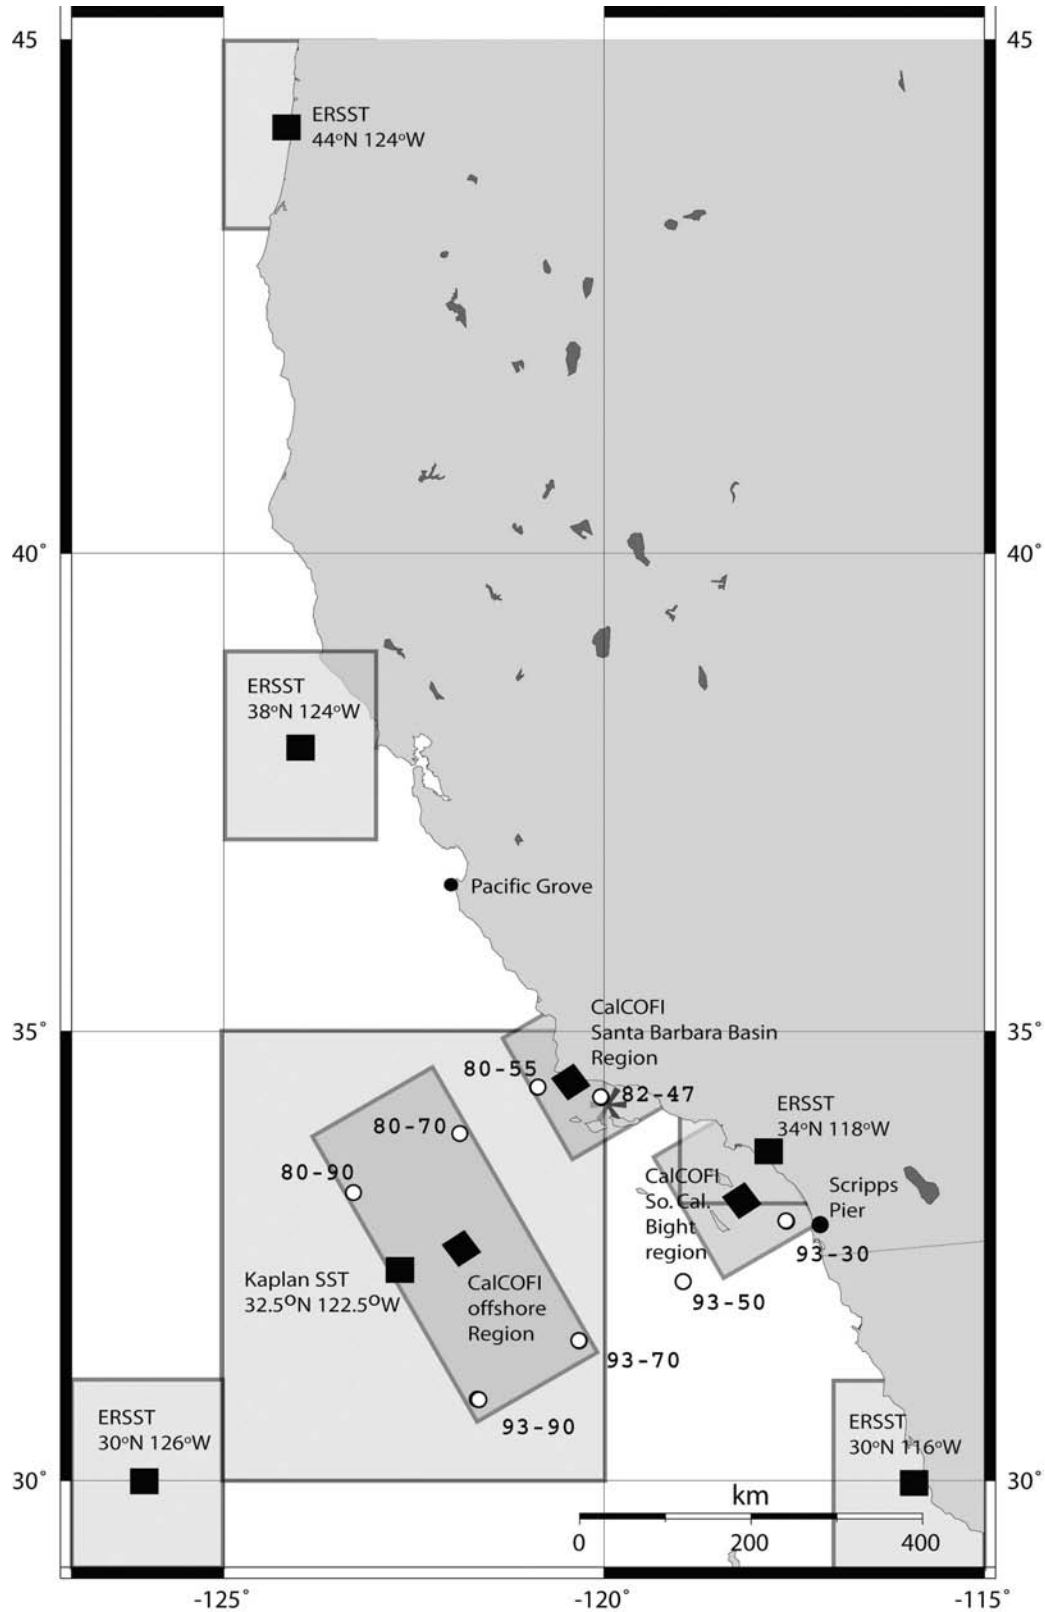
45
45

ERSST
44ºN 124ºW

40°
40°

ERSST
38ºN 124ºW

Pacific Grove

35°
35°

CalCOFI
Santa Barbara Basin
Region

80-55
82-47
80-70
80-90

ERSST
34ºN 118ºW

CalCOFI
So. Cal.
Bight
region

Scripps
Pier

93-30
93-50

Kaplan SST
32.5ºN 122.5ºW

CalCOFI
offshore
Region

93-70
93-90

ERSST
30ºN 126ºW

ERSST
30ºN 116ºW

30°
30°

km
0
200
400

-125°
-120°
-115°